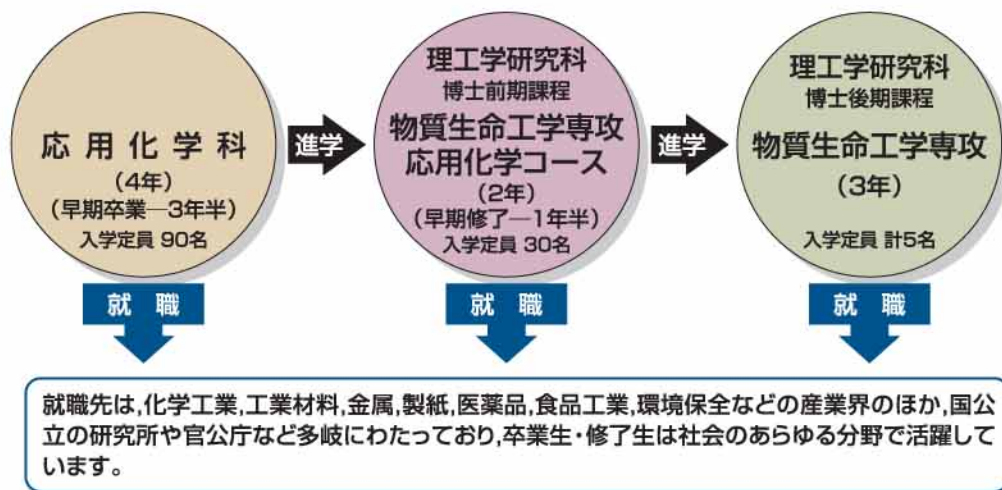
応用化学科
(4年)
(早期卒業—3年半)
入学定員 90名

進学

理工学研究科
博士前期課程
物質生命工学専攻
応用化学コース
(2年)
(早期修了—1年半)
入学定員 30名

進学

理工学研究科
博士後期課程
物質生命工学専攻
(3年)
入学定員 計5名

就職

就職

就職

就職先は,化学工業,工業材料,金属,製紙,医薬品,食品工業,環境保全などの産業界のほか,国公立の研究所や官公庁など多岐にわたっており,卒業生・修了生は社会のあらゆる分野で活躍しています。